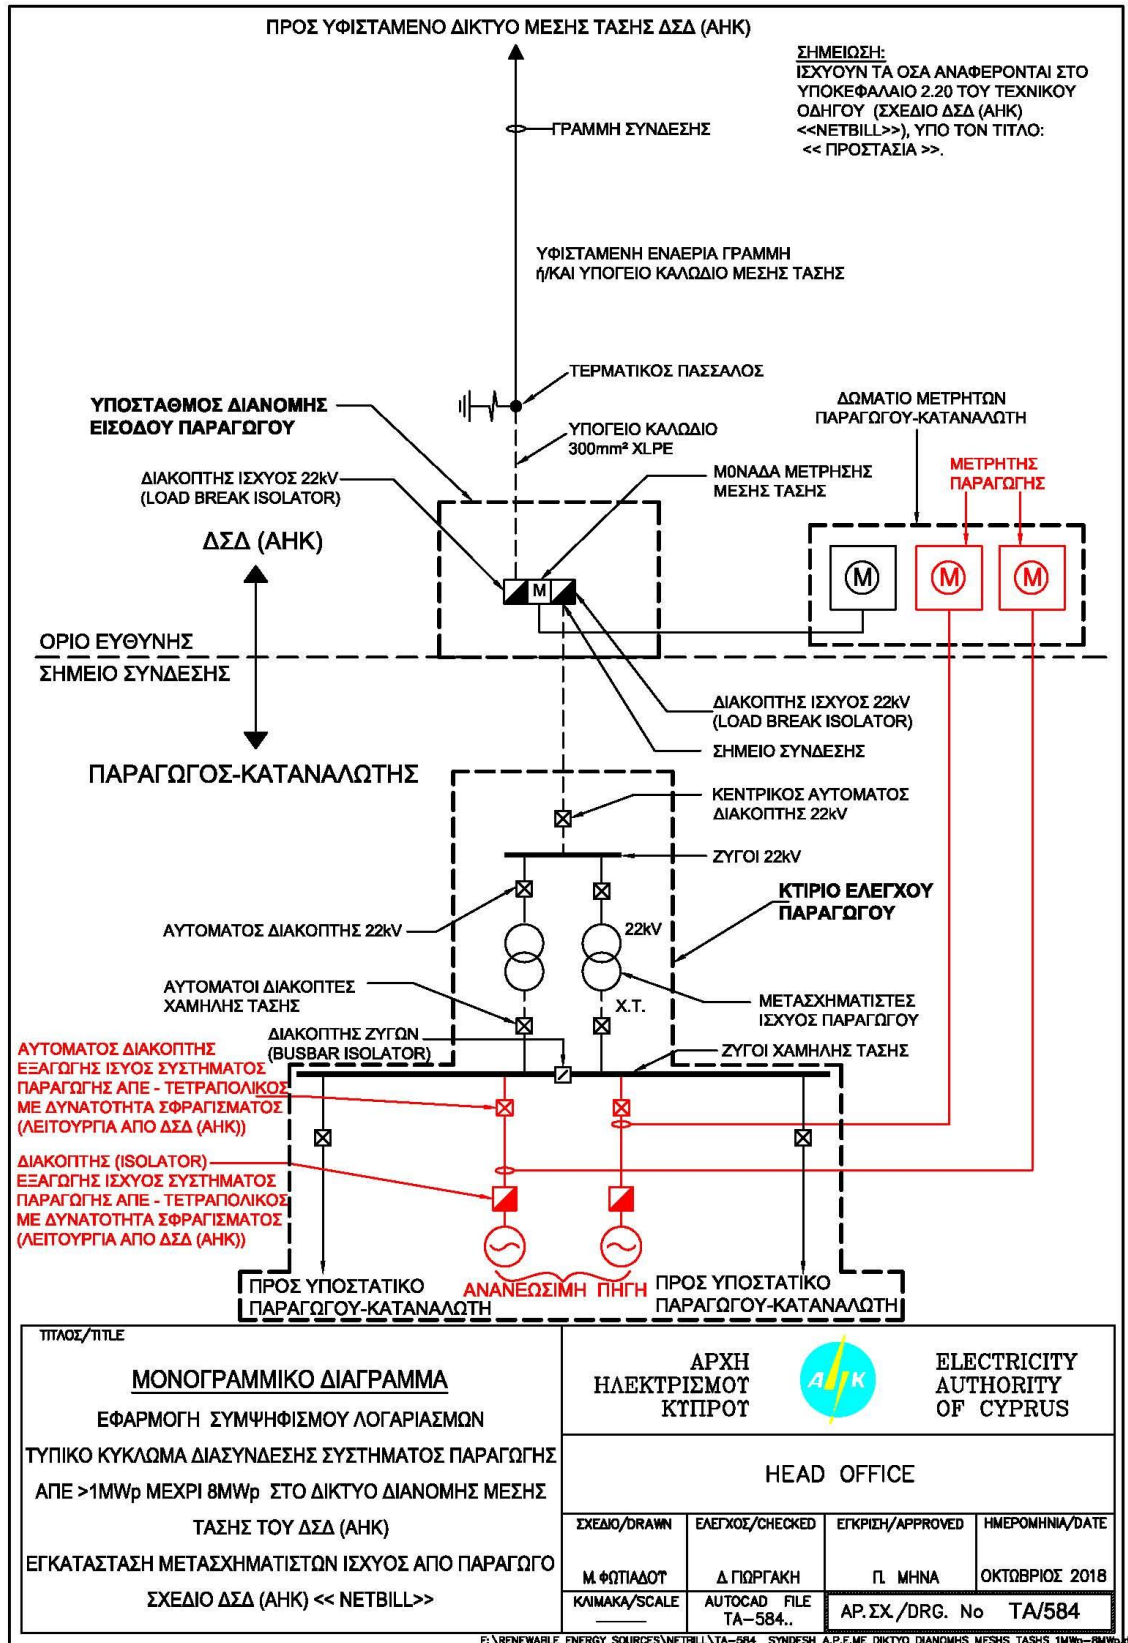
ΠΡΟΣ ΥΦΙΣΤΑΜΕΝΟ ΔΙΚΤΥΟ ΜΕΣΗΣ ΤΑΣΗΣ ΔΣΔ (ΑΗΚ)

ΣΗΜΕΙΩΣΗ:
ΙΣΧΥΟΥΝ ΤΑ ΟΣΑ ΑΝΑΦΕΡΟΝΤΑΙ ΣΤΟ ΥΠΟΚΕΦΑΛΑΙΟ 2.20 ΤΟΥ ΤΕΧΝΙΚΟΥ ΟΔΗΓΟΥ (ΣΧΕΔΙΟ ΔΣΔ (ΑΗΚ) <<NETBILL>>), ΥΠΟ ΤΟΝ ΤΙΤΛΟ: << ΠΡΟΣΤΑΣΙΑ >>.

ΓΡΑΜΜΗ ΣΥΝΔΕΣΗΣ

ΥΦΙΣΤΑΜΕΝΗ ΕΝΑΕΡΙΑ ΓΡΑΜΜΗ ή/ΚΑΙ ΥΠΟΓΕΙΟ ΚΑΛΩΔΙΟ ΜΕΣΗΣ ΤΑΣΗΣ

ΤΕΡΜΑΤΙΚΟΣ ΠΑΣΣΑΛΟΣ

ΥΠΟΣΤΑΘΜΟΣ ΔΙΑΝΟΜΗΣ ΕΙΣΟΔΟΥ ΠΑΡΑΓΩΓΟΥ

ΥΠΟΓΕΙΟ ΚΑΛΩΔΙΟ 300mm² XLPE

ΔΩΜΑΤΙΟ ΜΕΤΡΗΤΩΝ ΠΑΡΑΓΩΓΟΥ-ΚΑΤΑΝΑΛΩΤΗ

ΔΙΑΚΟΠΤΗΣ ΙΣΧΥΟΣ 22kV (LOAD BREAK ISOLATOR)

ΜΟΝΑΔΑ ΜΕΤΡΗΣΗΣ ΜΕΣΗΣ ΤΑΣΗΣ

ΜΕΤΡΗΤΗΣ ΠΑΡΑΓΩΓΗΣ

ΔΣΔ (ΑΗΚ)

M

M

M

M

ΟΡΙΟ ΕΥΘΥΝΗΣ

ΣΗΜΕΙΟ ΣΥΝΔΕΣΗΣ

ΔΙΑΚΟΠΤΗΣ ΙΣΧΥΟΣ 22kV (LOAD BREAK ISOLATOR)

ΣΗΜΕΙΟ ΣΥΝΔΕΣΗΣ

ΠΑΡΑΓΩΓΟΣ-ΚΑΤΑΝΑΛΩΤΗΣ

ΚΕΝΤΡΙΚΟΣ ΑΥΤΟΜΑΤΟΣ ΔΙΑΚΟΠΤΗΣ 22kV

ΖΥΓΟΙ 22kV

ΚΤΙΡΙΟ ΕΛΕΓΧΟΥ ΠΑΡΑΓΩΓΟΥ

ΑΥΤΟΜΑΤΟΣ ΔΙΑΚΟΠΤΗΣ 22kV

22kV

ΑΥΤΟΜΑΤΟΙ ΔΙΑΚΟΠΤΕΣ ΧΑΜΗΛΗΣ ΤΑΣΗΣ

Χ.Τ.

ΜΕΤΑΣΧΗΜΑΤΙΣΤΕΣ ΙΣΧΥΟΣ ΠΑΡΑΓΩΓΟΥ

ΔΙΑΚΟΠΤΗΣ ΖΥΓΩΝ (BUSBAR ISOLATOR)

ΖΥΓΟΙ ΧΑΜΗΛΗΣ ΤΑΣΗΣ

ΑΥΤΟΜΑΤΟΣ ΔΙΑΚΟΠΤΗΣ ΕΞΑΓΩΓΗΣ ΙΣΧΥΟΣ ΣΥΣΤΗΜΑΤΟΣ ΠΑΡΑΓΩΓΗΣ ΑΠΕ - ΤΕΤΡΑΠΟΛΙΚΟΣ ΜΕ ΔΥΝΑΤΟΤΗΤΑ ΣΦΡΑΓΙΣΜΑΤΟΣ (ΛΕΙΤΟΥΡΓΙΑ ΑΠΟ ΔΣΔ (ΑΗΚ))

ΔΙΑΚΟΠΤΗΣ (ISOLATOR) ΕΞΑΓΩΓΗΣ ΙΣΧΥΟΣ ΣΥΣΤΗΜΑΤΟΣ ΠΑΡΑΓΩΓΗΣ ΑΠΕ - ΤΕΤΡΑΠΟΛΙΚΟΣ ΜΕ ΔΥΝΑΤΟΤΗΤΑ ΣΦΡΑΓΙΣΜΑΤΟΣ (ΛΕΙΤΟΥΡΓΙΑ ΑΠΟ ΔΣΔ (ΑΗΚ))

ΠΡΟΣ ΥΠΟΣΤΑΤΙΚΟ ΠΑΡΑΓΩΓΟΥ-ΚΑΤΑΝΑΛΩΤΗ

ΑΝΑΝΕΩΣΙΜΗ ΠΗΓΗ

ΠΡΟΣ ΥΠΟΣΤΑΤΙΚΟ ΠΑΡΑΓΩΓΟΥ-ΚΑΤΑΝΑΛΩΤΗ

ΤΙΤΛΟΣ/TITLE

ΜΟΝΟΓΡΑΜΜΙΚΟ ΔΙΑΓΡΑΜΜΑ

ΕΦΑΡΜΟΓΗ ΣΥΜΨΗΦΙΣΜΟΥ ΛΟΓΑΡΙΑΣΜΩΝ

ΤΥΠΙΚΟ ΚΥΚΛΩΜΑ ΔΙΑΣΥΝΔΕΣΗΣ ΣΥΣΤΗΜΑΤΟΣ ΠΑΡΑΓΩΓΗΣ ΑΠΕ >1MWp ΜΕΧΡΙ 8MWp ΣΤΟ ΔΙΚΤΥΟ ΔΙΑΝΟΜΗΣ ΜΕΣΗΣ ΤΑΣΗΣ ΤΟΥ ΔΣΔ (ΑΗΚ)

ΕΓΚΑΤΑΣΤΑΣΗ ΜΕΤΑΣΧΗΜΑΤΙΣΤΩΝ ΙΣΧΥΟΣ ΑΠΟ ΠΑΡΑΓΩΓΟ

ΣΧΕΔΙΟ ΔΣΔ (ΑΗΚ) << NETBILL>>

ΑΡΧΗ ΗΛΕΚΤΡΙΣΜΟΥ ΚΥΠΡΟΥ

ΑΗΚ

ELECTRICITY AUTHORITY OF CYPRUS

HEAD OFFICE

| ΣΧΕΔΙΟ/DRAWN | ΕΛΕΓΧΟΣ/CHECKED | ΕΓΚΡΙΣΗ/APPROVED | ΗΜΕΡΟΜΗΝΙΑ/DATE |
|---|---|---|---|
| Μ.ΦΩΤΙΑΔΟΥ | Δ.ΓΙΩΡΓΑΚΗ | Π. ΜΗΝΑ | ΟΚΤΩΒΡΙΟΣ 2018 |
| ΚΛΙΜΑΚΑ/SCALE | AUTOCAD FILE TA-584.. | ΑΡ.ΣΧ./DRG. No | TA/584 |

F:\RENEWABLE_ENERGY_SOURCES\NETBILL\TA-584__SYNDESH_A.P.E.ME_DIKTYO_DIANOMHS_MESHS_TASHS_1MWp-8MWp